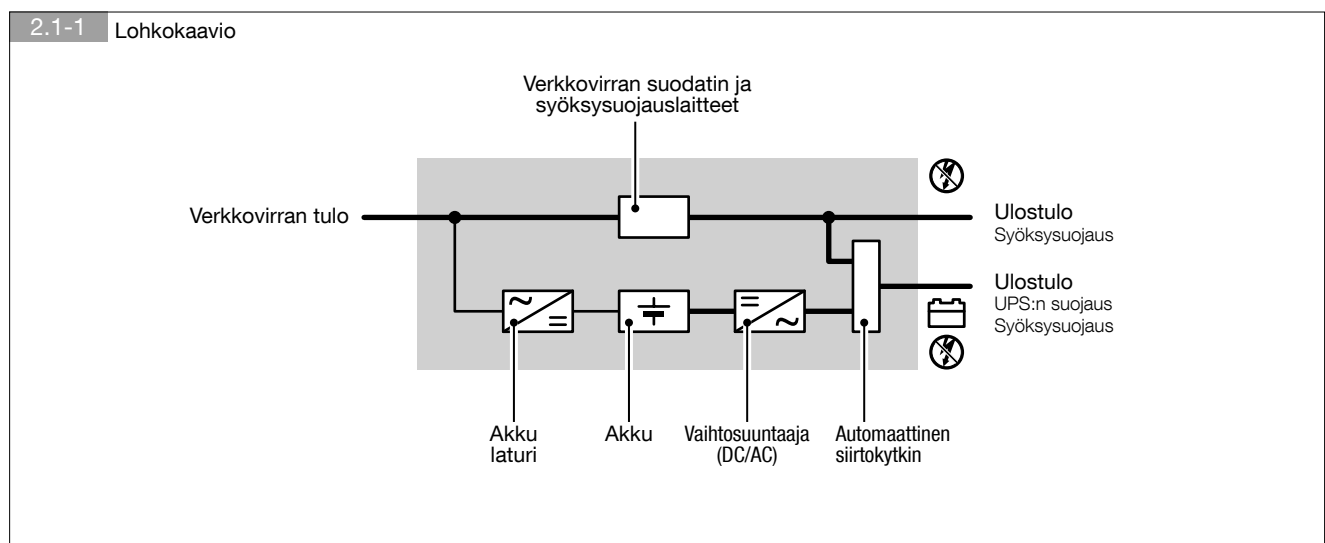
2.1-1 Lohkokaavio

Verkkovirran suodatin ja syöksysuojauslaitteet

Verkkovirran tulo

Ulostulo
Syöksysuojaus

Ulostulo
UPS:n suojaus
Syöksysuojaus

~
=

=
~

Akku laturi

Akku

Vaihtosuuntaaja (DC/AC)

Automaattinen siirtokytkin